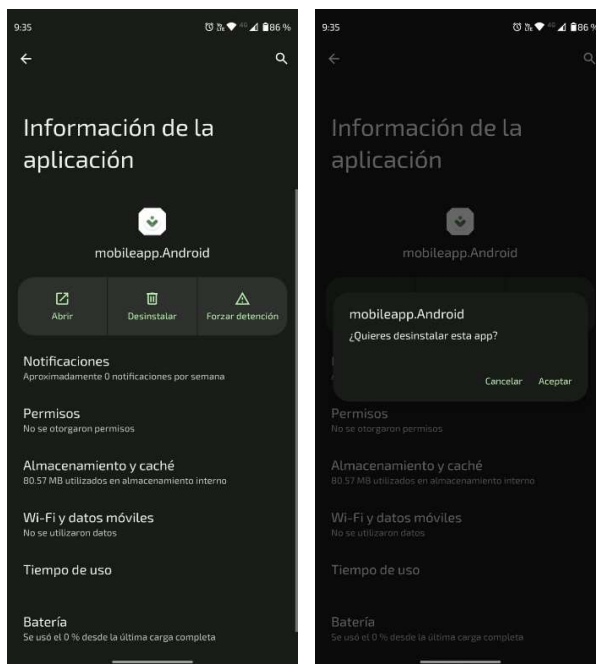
9:35

86 %

Información de la aplicación

mobileapp.Android

Abrir

Desinstalar

Forzar detención

Notificaciones
Aproximadamente 0 notificaciones por semana

Permisos
No se otorgaron permisos

Almacenamiento y caché
80.57 MB utilizados en almacenamiento interno

Wi-Fi y datos móviles
No se utilizaron datos

Tiempo de uso

Batería
Se usó el 0 % desde la última carga completa

9:35

86 %

Información de la aplicación

mobileapp.Android

mobileapp.Android
¿Quieres desinstalar esta app?

Cancelar

Aceptar

Permisos
No se otorgaron permisos

Almacenamiento y caché
80.57 MB utilizados en almacenamiento interno

Wi-Fi y datos móviles
No se utilizaron datos

Tiempo de uso

Batería
Se usó el 0 % desde la última carga completa